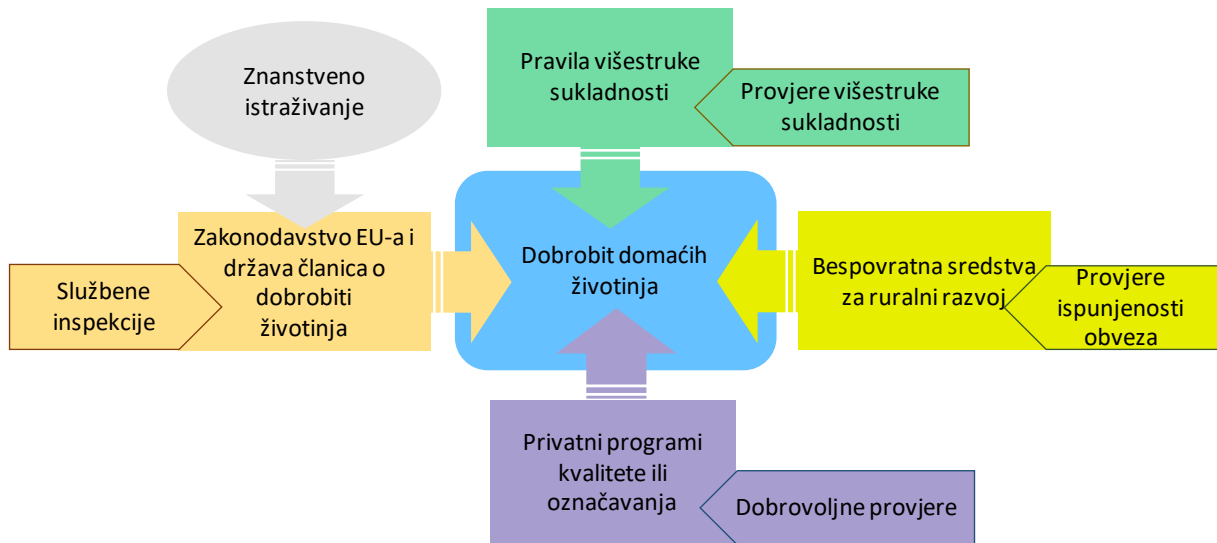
Znanstveno istraživanje

Pravila višestruke sukladnosti

Provjere višestruke sukladnosti

Zakonodavstvo EU-a i država članica o dobrobiti životinja

Službene inspekcije

Dobrobit domaćih životinja

Bespovratna sredstva za ruralni razvoj

Provjere ispunjenosti obveza

Privatni programi kvalitete ili označavanja

Dobrovoljne provjere